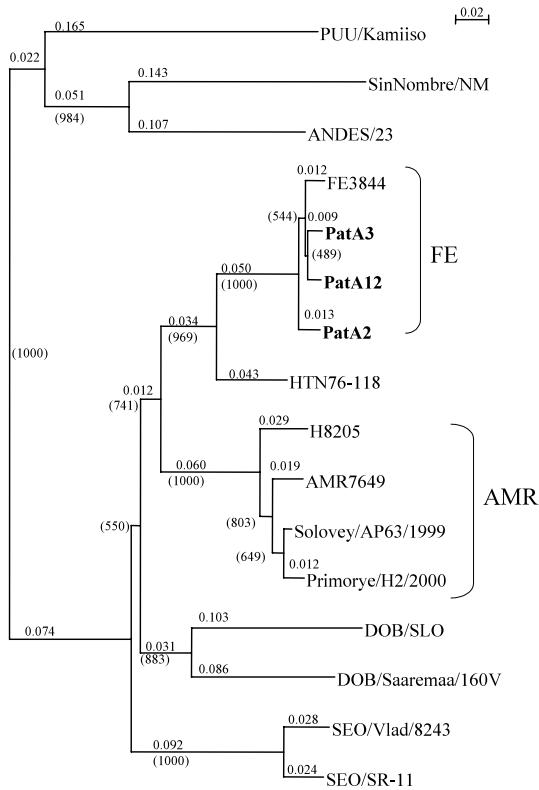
0.02

0.165
PUU/Kamiiso
0.022
0.143
SinNombre/NM
0.051
(984)
0.107
ANDES/23

0.012
FE3844
(544)
0.009
**PatA3**
(489)
0.050
**PatA12**
FE
(1000)
0.013
**PatA2**
0.034
(969)
0.043
HTN76-118
(1000)
0.012
(741)
0.029
H8205
0.019
0.060
AMR7649
(1000)
AMR
(803)
Solovey/AP63/1999
(649)
0.012
Primorye/H2/2000
(550)
0.103
DOB/SLO
0.074
0.031
(883)
0.086
DOB/Saaremaa/160V

0.028
SEO/Vlad/8243
0.092
(1000)
0.024
SEO/SR-11